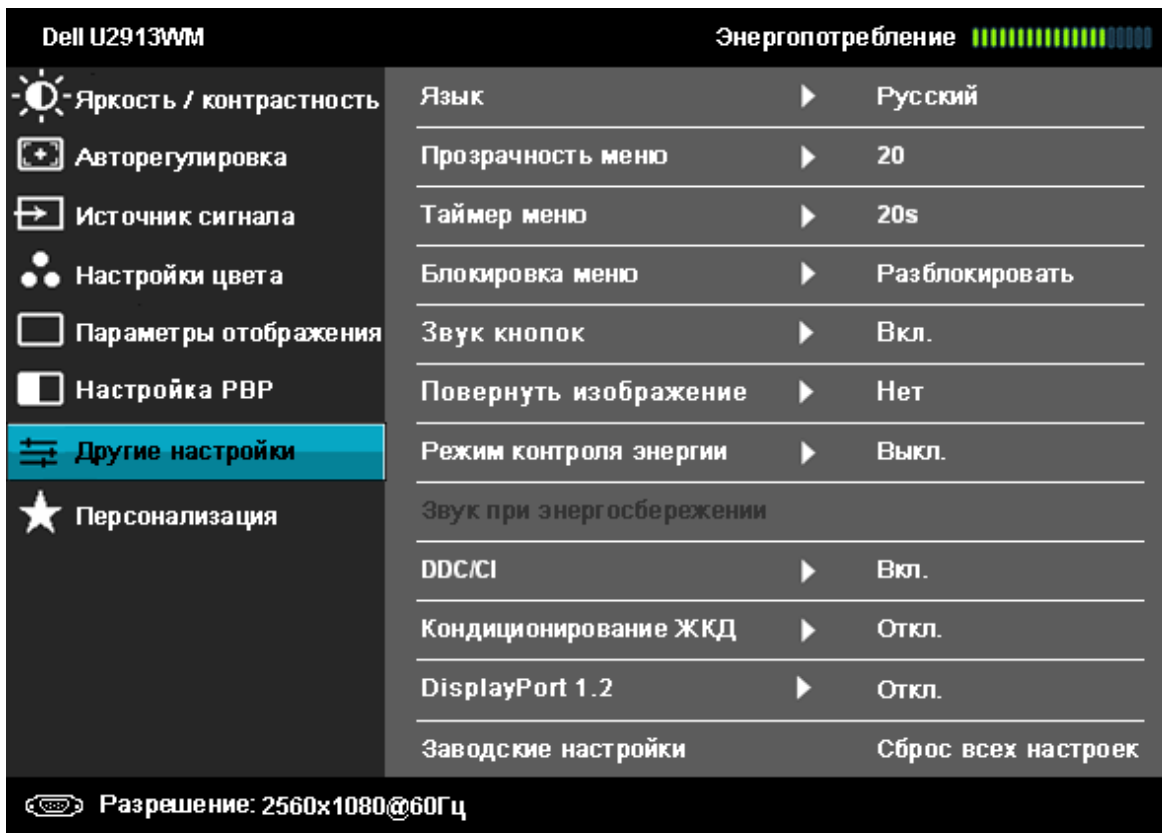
Dell U2913WM

Энергопотребление

Яркость / контрастность
Авторегулировка
Источник сигнала
Настройки цвета
Параметры отображения
Настройка PBP
Другие настройки
Персонализация

| | |
|---|---|
| Язык | Русский |
| Прозрачность меню | 20 |
| Таймер меню | 20s |
| Блокировка меню | Разблокировать |
| Звук кнопок | Вкл. |
| Повернуть изображение | Нет |
| Режим контроля энергии | Выкл. |
| Звук при энергосбережении | |
| DDC/CI | Вкл. |
| Кондиционирование ЖКД | Откл. |
| DisplayPort 1.2 | Откл. |
| Заводские настройки | Сброс всех настроек |

Разрешение: 2560x1080@60Гц